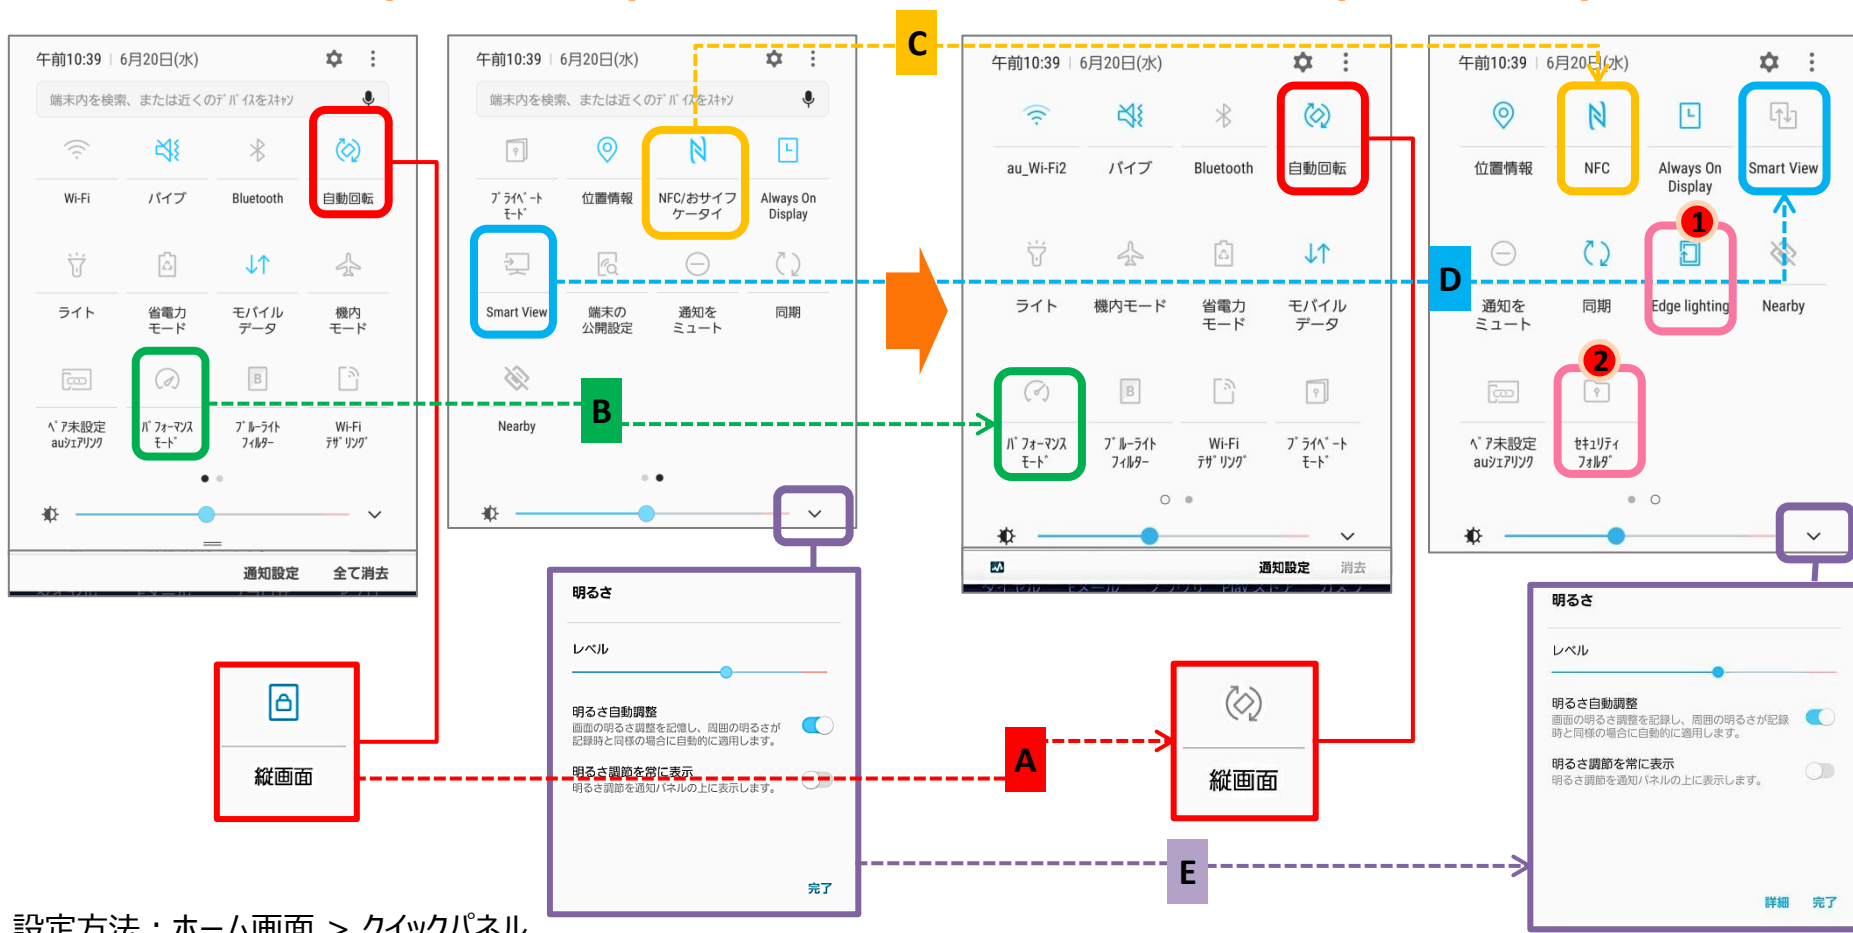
午前10:39 | 6月20日(水)

端末内を検索、または近くのデバイスをスキャン

Wi-Fi
バイブ
Bluetooth
自動回転

ライト
省電力モード
モバイルデータ
機内モード

べア未設定 auシェアリンク
パフォーマンスモード
ブルーライトフィルター
Wi-Fiテザリング

通知設定
全て消去

午前10:39 | 6月20日(水)

端末内を検索、または近くのデバイスをスキャン

プライベートモード
位置情報
NFC/おサイフケータイ
Always On Display

Smart View
端末の公開設定
通知をミュート
同期

Nearby

C

B

午前10:39 | 6月20日(水)

au_Wi-Fi2
バイブ
Bluetooth
自動回転

ライト
機内モード
省電力モード
モバイルデータ

パフォーマンスモード
ブルーライトフィルター
Wi-Fiテザリング
プライベートモード

通知設定
消去

午前10:39 | 6月20日(水)

位置情報
NFC
Always On Display
Smart View

1

D

通知をミュート
同期
Edge lighting
Nearby

2

べア未設定 auシェアリンク
セキュリティフォルダ

明るさ

レベル

明るさ自動調整
画面の明るさ調整を記憶し、周囲の明るさが記録時と同様の場合に自動的に適用します。

明るさ調節を常に表示
明るさ調節を通知パネルの上に表示します。

完了

縦画面

A

縦画面

E

明るさ

レベル

明るさ自動調整
画面の明るさ調整を記録し、周囲の明るさが記録時と同様の場合に自動的に適用します。

明るさ調節を常に表示
明るさ調節を通知パネルの上に表示します。

詳細
完了

設定方法：ホーム画面 ＞ クイックパネル